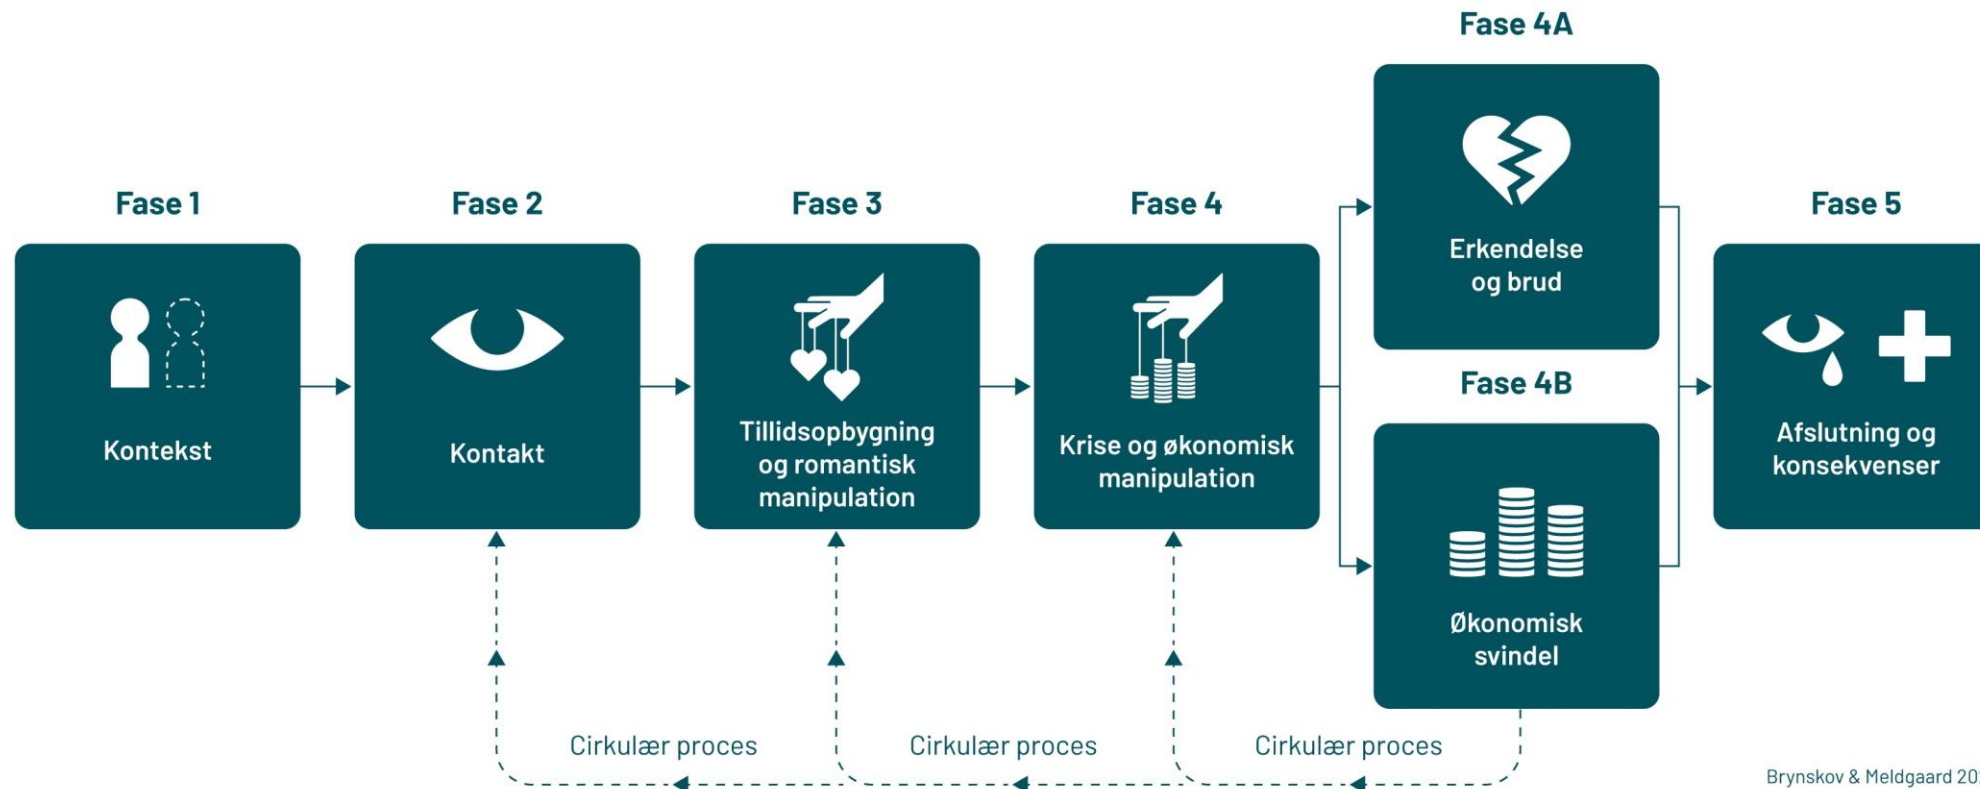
Fase 1
Kontekst

Fase 2
Kontakt

Fase 3
Tillidsopbygning og romantisk manipulation

Fase 4
Krise og økonomisk manipulation

Fase 4A
Erkendelse og brud

Fase 4B
Økonomisk svindel

Fase 5
Afslutning og konsekvenser

Cirkulær proces

Cirkulær proces

Cirkulær proces

Brynskov & Meldgaard 20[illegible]